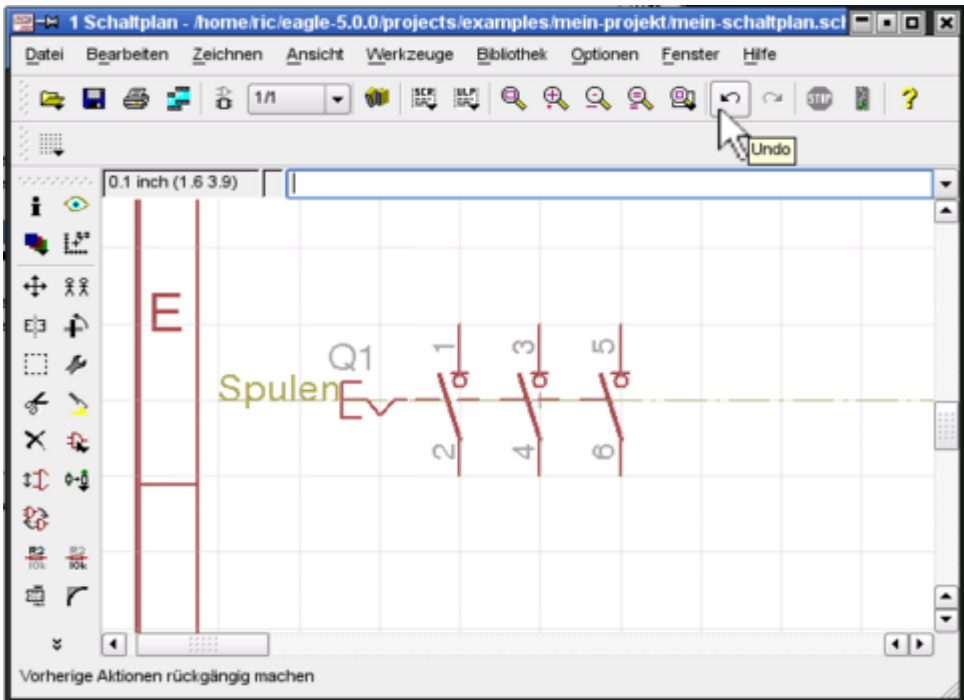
1 Schaltplan - /home/ric/eagle-5.0.0/projects/examples/mein-projekt/mein-schaltplan.sch

Datei Bearbeiten Zeichnen Ansicht Werkzeuge Bibliothek Optionen Fenster Hilfe

1/1

Undo

0.1 inch (1.6 3.9)

E

Q1

Spulen

1 3 5

2 4 6

Vorherige Aktionen rückgängig machen